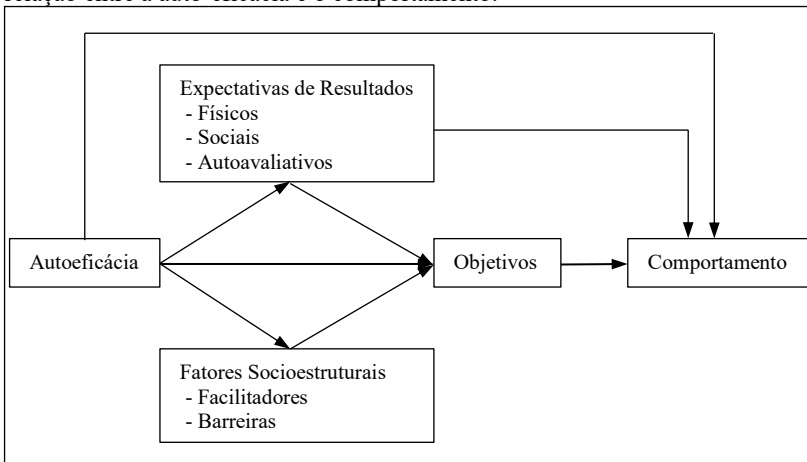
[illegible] entre a auto-eficácia e o comportamento.

Expectativas de Resultados
- Físicos
- Sociais
- Autoavaliativos

Autoeficácia

Objetivos

Comportamento

Fatores Socioestruturais
- Facilitadores
- Barreiras